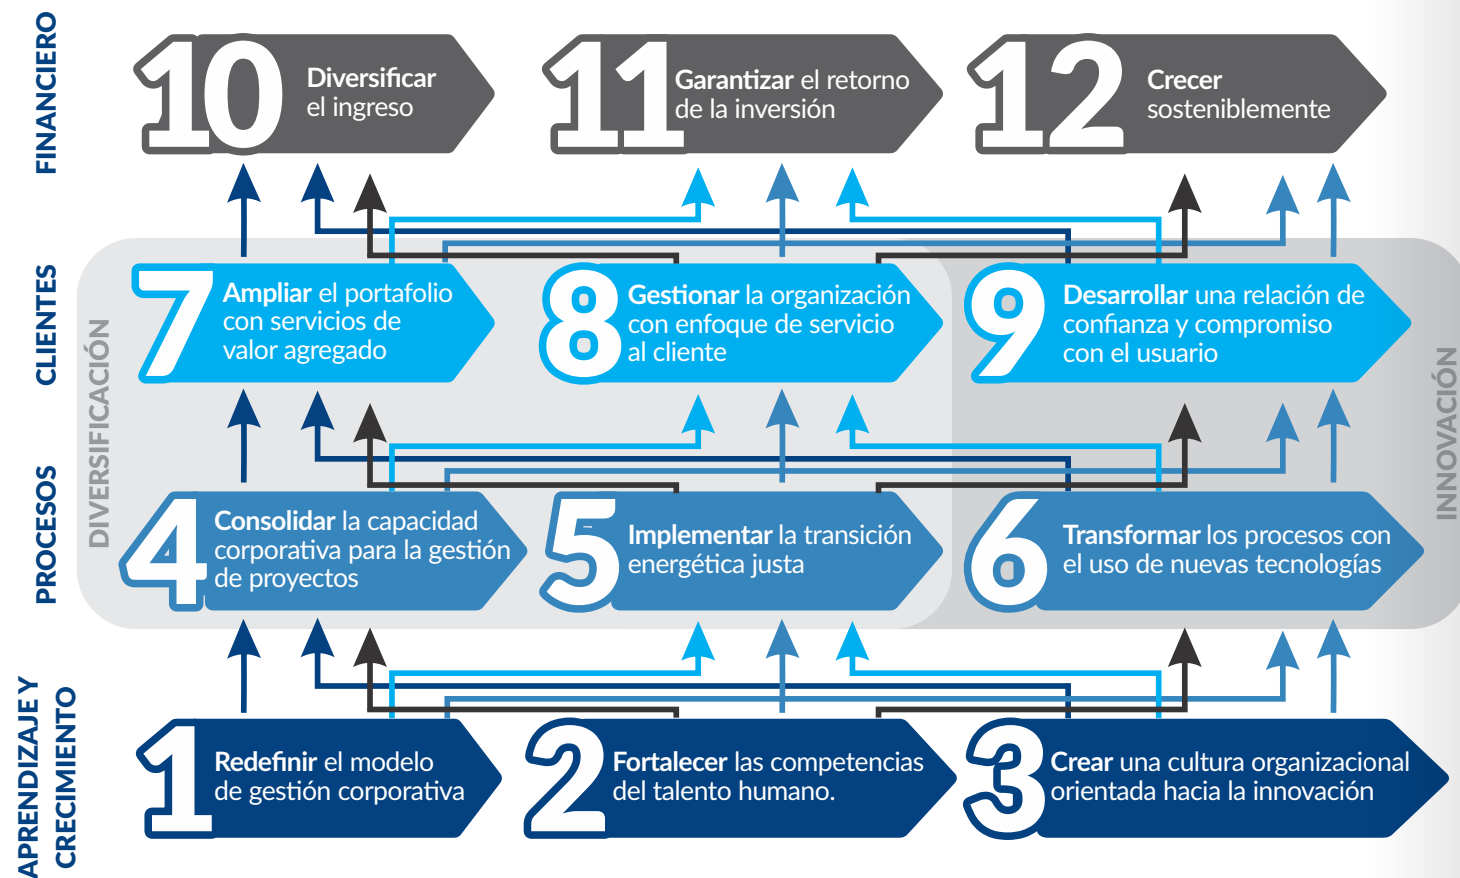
FINANCIERO

10 Diversificar el ingreso

11 Garantizar el retorno de la inversión

12 Crecer sosteniblemente

CLIENTES

DIVERSIFICACIÓN

7 Ampliar el portafolio con servicios de valor agregado

8 Gestionar la organización con enfoque de servicio al cliente

9 Desarrollar una relación de confianza y compromiso con el usuario

INNOVACIÓN

PROCESOS

4 Consolidar la capacidad corporativa para la gestión de proyectos

5 Implementar la transición energética justa

6 Transformar los procesos con el uso de nuevas tecnologías

APRENDIZAJE Y CRECIMIENTO

1 Redefinir el modelo de gestión corporativa

2 Fortalecer las competencias del talento humano.

3 Crear una cultura organizacional orientada hacia la innovación